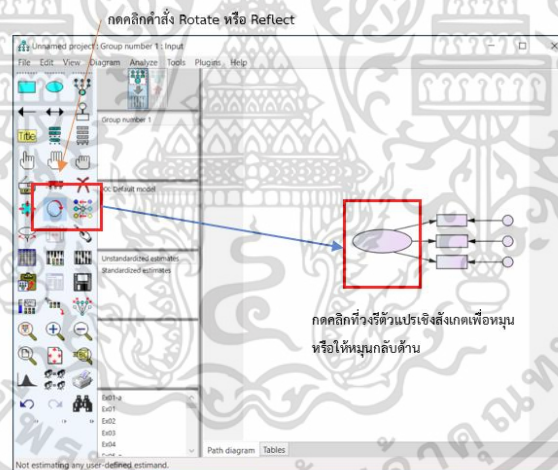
กดคลิกคำสั่ง Rotate หรือ Reflect

Unnamed project : Group number 1 : Input

File Edit View Diagram Analyze Tools Plugins Help

Title

Group number 1

OK: Default model

Unstandardized estimates
Standardized estimates

Ex01-a
Ex01
Ex02
Ex03
Ex04

Path diagram Tables

Not estimating any user-defined estimand.

กดคลิกที่วงรีตัวแปรเชิงสังเกตเพื่อหมุน หรือให้หมุนกลับด้าน